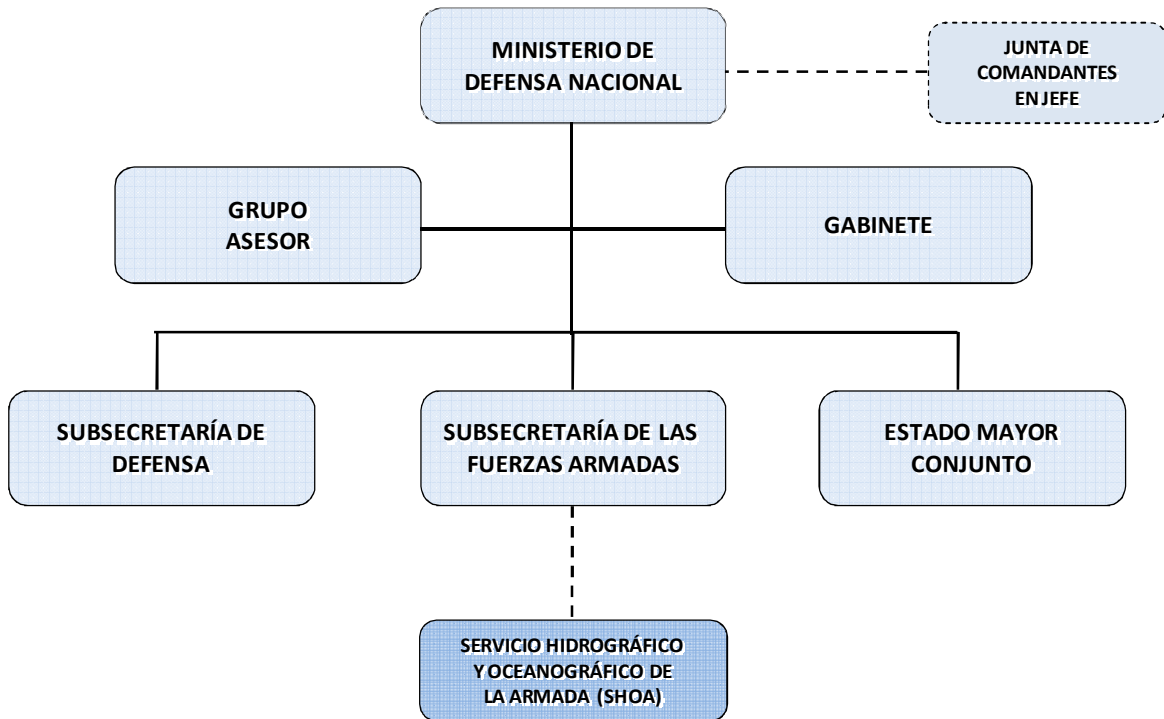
MINISTERIO DE DEFENSA NACIONAL

JUNTA DE COMANDANTES EN JEFE

GRUPO ASESOR

GABINETE

SUBSECRETARÍA DE DEFENSA

SUBSECRETARÍA DE LAS FUERZAS ARMADAS

ESTADO MAYOR CONJUNTO

SERVICIO HIDROGRÁFICO Y OCEANOGRÁFICO DE LA ARMADA (SHOA)